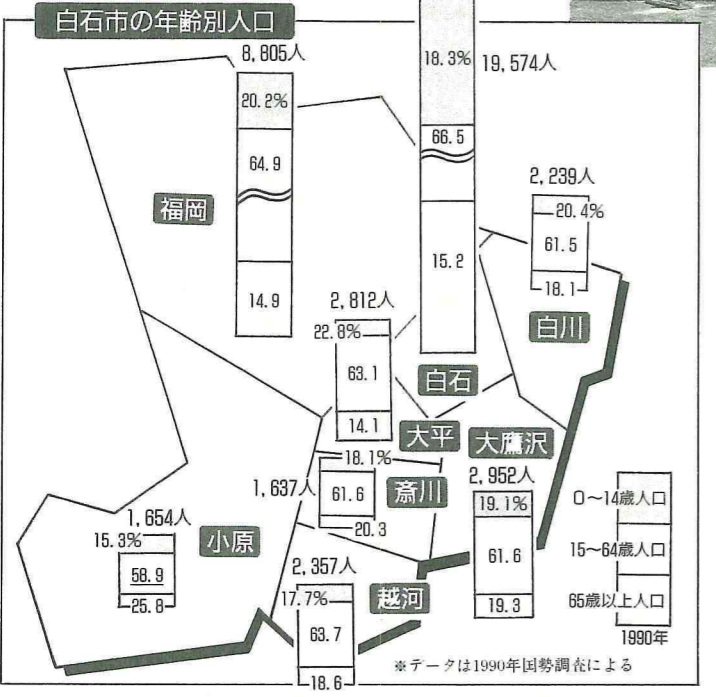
白石市の年齢別人口

8,805人
20.2%
64.9
14.9
福岡

18.3%
19,574人
66.5
15.2
白石

2,239人
20.4%
61.5
18.1
白川

2,812人
22.8%
63.1
14.1
大平

大鷹沢
2,952人
19.1%
61.6
19.3

1,637人
18.1%
61.6
20.3
斎川

1,654人
15.3%
58.9
25.8
小原

2,357人
17.7%
63.7
18.6
越河

0〜14歳人口
15〜64歳人口
65歳以上人口
1990年

※データは1990年国勢調査による